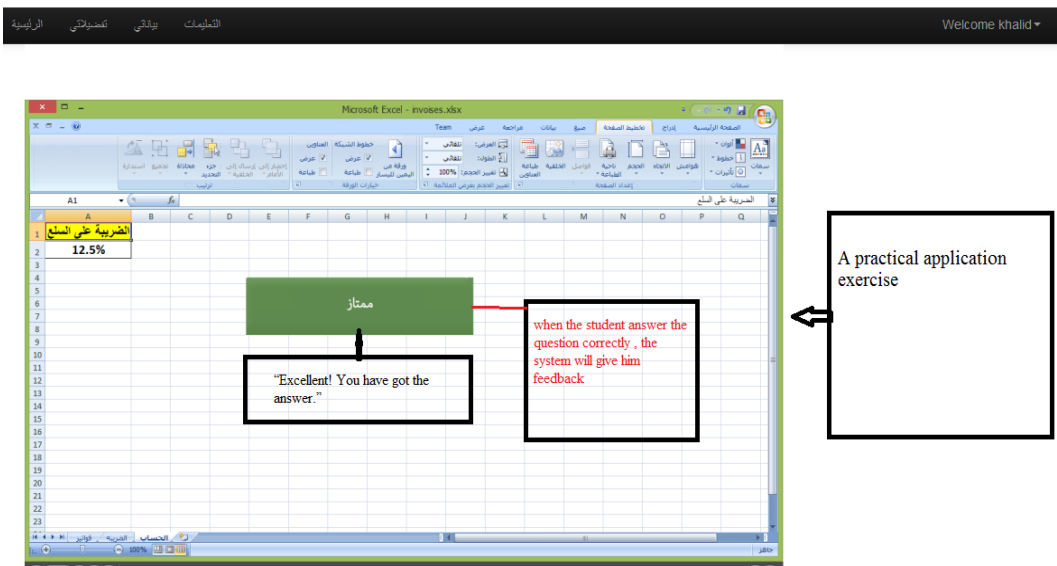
الرئيسية تفضيلاتي بياناتي التعليمات

Welcome khalid

Microsoft Excel - invoises.xlsx

الصفحة الرئيسية إدراج تخطيط الصفحة صيغ بيانات مراجعة عرض Team

A1 $f_x$ الضريبة على السلع

| | A | B | C | D | E | F | G | H | I | J | K | L | M | N | O | P | Q |
|---|---|---|---|---|---|---|---|---|---|---|---|---|---|---|---|---|---|
| 1 | الضريبة على السلع | | | | | | | | | | | | | | | | |
| 2 | 12.5% | | | | | | | | | | | | | | | | |

ممتاز

"Excellent! You have got the answer."

when the student answer the question correctly , the system will give him feedback

A practical application exercise

الحساب الضريبة فواتير

جاهز

100%